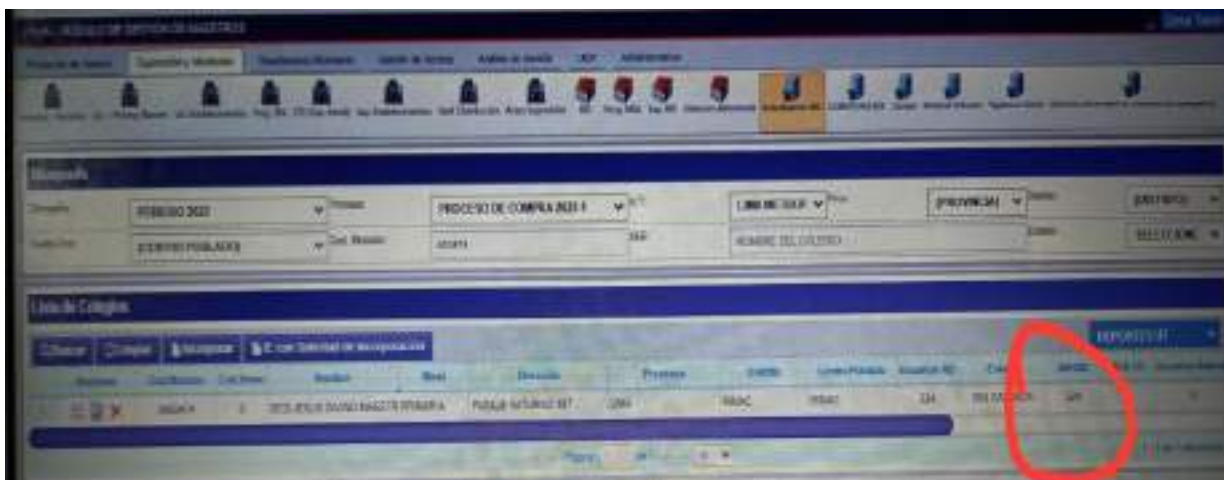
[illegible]

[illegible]

Búsqueda

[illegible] PERIODO 2022 | Proceso PROCESO DE COMPRA 2023 I | N° LIMA METROP. | Prov. (PROVINCIA) | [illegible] (DISTRITO)

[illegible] (CENTRO POBLADO) | Cod. Modular 40471 | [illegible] NOMBRE DEL COLEGIO | Estado SELECCIONE

Lista de Colegios

Buscar | Limpiar | Incorporar | IE con Solicitud de Incorporación

REPORTES IE

| | Cod.Modular | Cod.Anexo | Nombre | Nivel | Dirección | Provincia | Distrito | Centro Poblado | Alumnos RD | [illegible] | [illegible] |
|---|---|---|---|---|---|---|---|---|---|---|---|
| | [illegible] | 0 | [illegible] JESUS DIVINO MAESTRO PRIMARIA | PASAJE NATURALEZ 187 | LIMA | RIMAC | RIMAC | 324 | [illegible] | 324 |

Página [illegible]